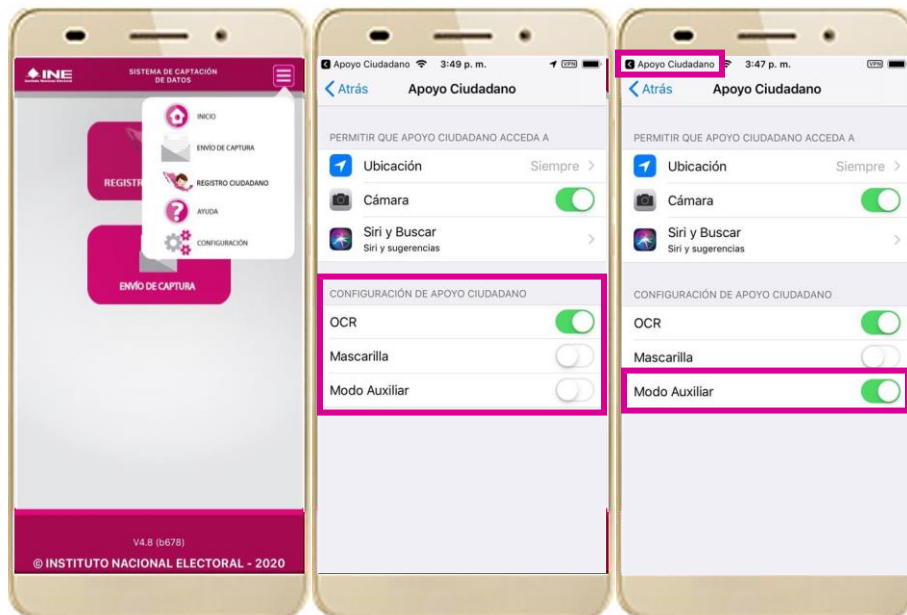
INE

SISTEMA DE CAPTACIÓN DE DATOS

INICIO

ENVÍO DE CAPTURA

REGISTRO CIUDADANO

AYUDA

CONFIGURACIÓN

REGISTR

ENVÍO DE CAPTURA

V4.8 (b678)

© INSTITUTO NACIONAL ELECTORAL - 2020

Apoyo Ciudadano 3:49 p. m.

Atrás Apoyo Ciudadano

PERMITIR QUE APOYO CIUDADANO ACCEDA A

Ubicación Siempre

Cámara

Siri y Buscar
Siri y sugerencias

CONFIGURACIÓN DE APOYO CIUDADANO

OCR

Mascarilla

Modo Auxiliar

Apoyo Ciudadano 3:47 p. m.

Atrás Apoyo Ciudadano

PERMITIR QUE APOYO CIUDADANO ACCEDA A

Ubicación Siempre

Cámara

Siri y Buscar
Siri y sugerencias

CONFIGURACIÓN DE APOYO CIUDADANO

OCR

Mascarilla

Modo Auxiliar